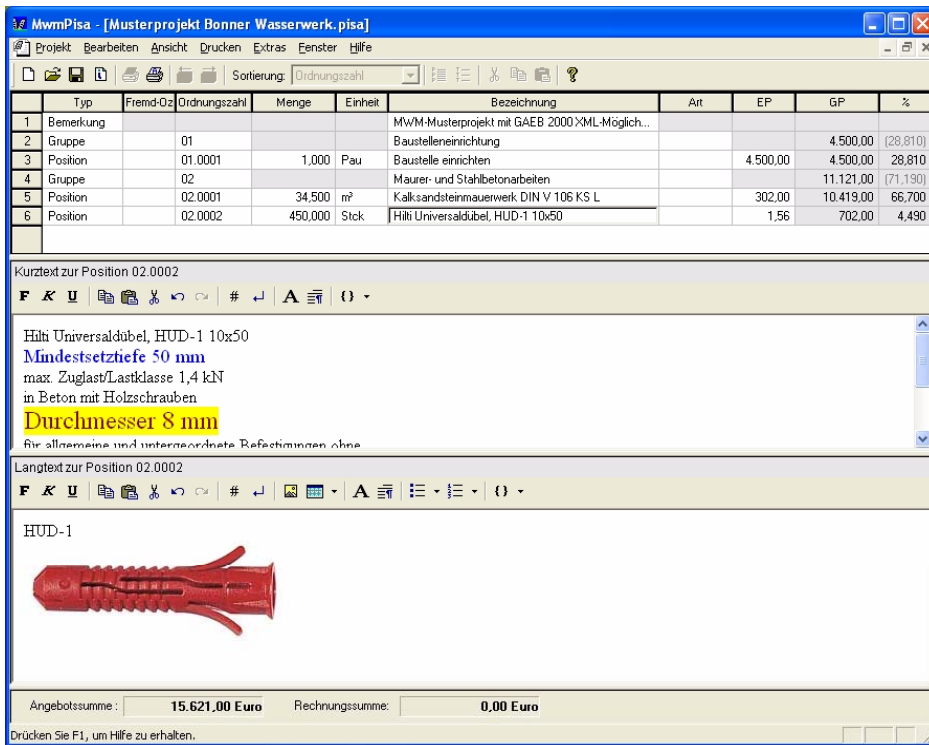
MwmPisa - [Musterprojekt Bonner Wasserwerk.pisa]

Projekt Bearbeiten Ansicht Drucken Extras Fenster Hilfe

Sortierung: Ordnungszahl

| | Typ | Fremd-Oz | Ordnungszahl | Menge | Einheit | Bezeichnung | Art | EP | GP | % |
|---|---|---|---|---|---|---|---|---|---|---|
| 1 | Bemerkung | | | | | MWM-Musterprojekt mit GAEB 2000 XML-Möglich... | | | | |
| 2 | Gruppe | | 01 | | | Baustelleneinrichtung | | | 4.500,00 | (28,810) |
| 3 | Position | | 01.0001 | 1,000 | Pau | Baustelle einrichten | | 4.500,00 | 4.500,00 | 28,810 |
| 4 | Gruppe | | 02 | | | Maurer- und Stahlbetonarbeiten | | | 11.121,00 | (71,190) |
| 5 | Position | | 02.0001 | 34,500 | m² | Kalksandsteinmauerwerk DIN V 106 KS L | | 302,00 | 10.419,00 | 66,700 |
| 6 | Position | | 02.0002 | 450,000 | Stck | Hilti Universaldübel, HUD-1 10x50 | | 1,56 | 702,00 | 4,490 |

Kurztext zur Position 02.0002

F K U # A {}

Hilti Universaldübel, HUD-1 10x50
Mindestsetztiefe 50 mm
max. Zuglast/Lastklasse 1,4 kN
in Beton mit Holzschrauben
Durchmesser 8 mm
für allgemeine und untergeordnete Befestigungen ohne

Langtext zur Position 02.0002

F K U # A {}

HUD-1

Angebotssumme : 15.621,00 Euro Rechnungssumme: 0,00 Euro

Drücken Sie F1, um Hilfe zu erhalten.